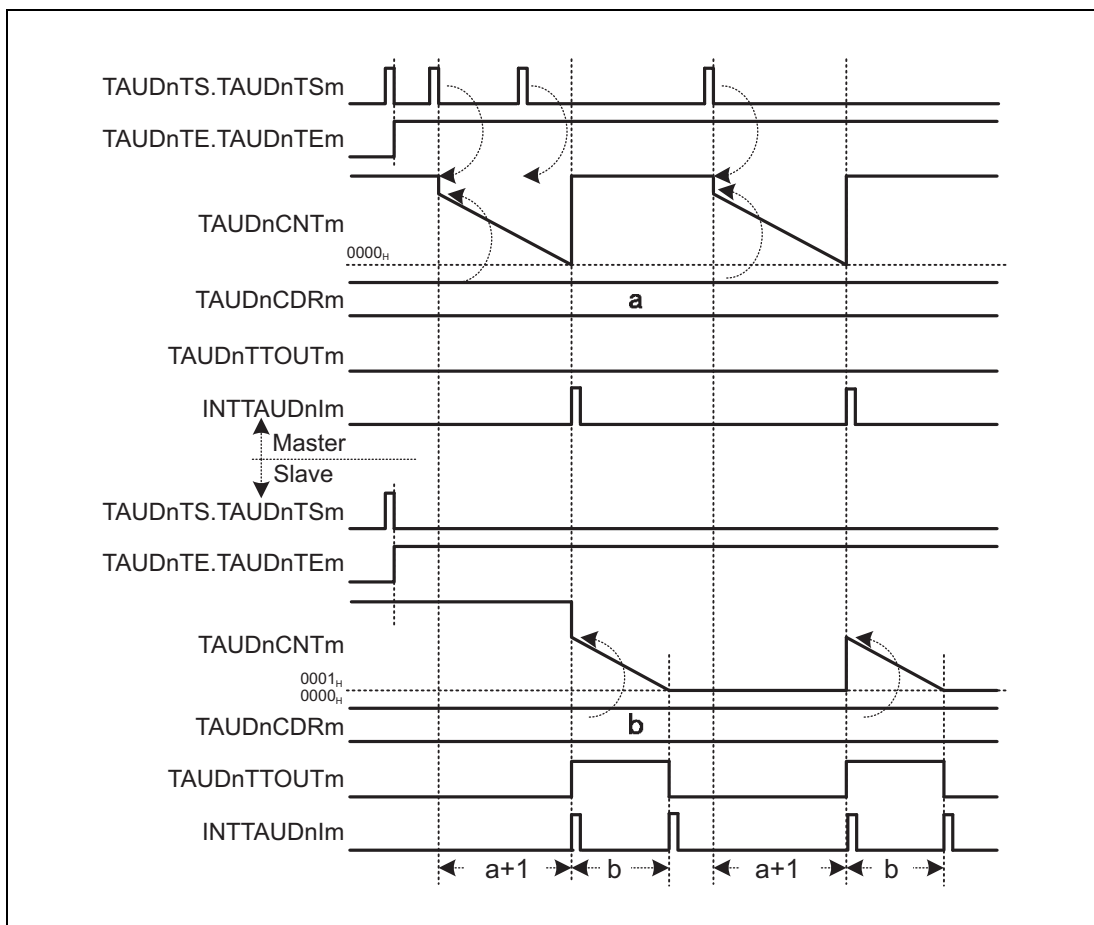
TAUDnTS.TAUDnTSm
TAUDnTE.TAUDnTEm
TAUDnCNTm
$0000_H$
TAUDnCDRm
a
TAUDnTTOUTm
INTTAUDnIm
Master
Slave
TAUDnTS.TAUDnTSm
TAUDnTE.TAUDnTEm
TAUDnCNTm
$0001_H$
$0000_H$
TAUDnCDRm
b
TAUDnTTOUTm
INTTAUDnIm
a+1
b
a+1
b